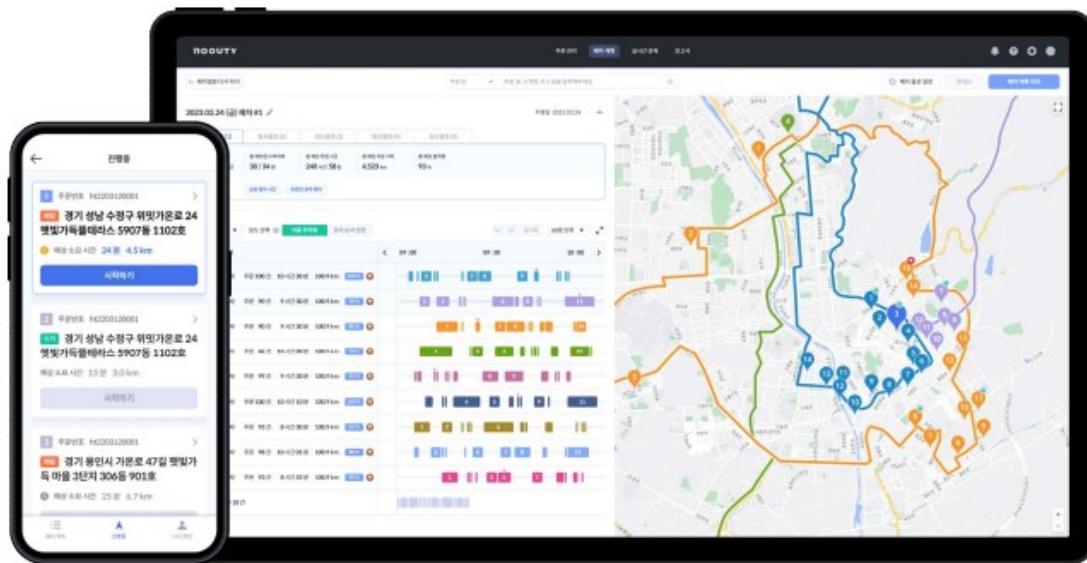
ROOUTY

2023.03.24 (금) 배차 #1

진행중

1 주문번호 fd2203120001

배송 경기 성남 수정구 위례가운로 24 햇빛가득플테라스 5907동 1102호

배송 소요 시간 24 분 4.5 km

시작하기

2 주문번호 fd2203120001

수거 경기 성남 수정구 위례가운로 24 햇빛가득플테라스 5907동 1102호

배송 소요 시간 13 분 3.0 km

시작하기

3 주문번호 fd2203120001

배송 경기 용인시 가운로 47길 햇빛가득 마을 3단지 306동 901호

배송 소요 시간 25 분 6.7 km

진행중

38 / 34

240

4,520 km

93 %